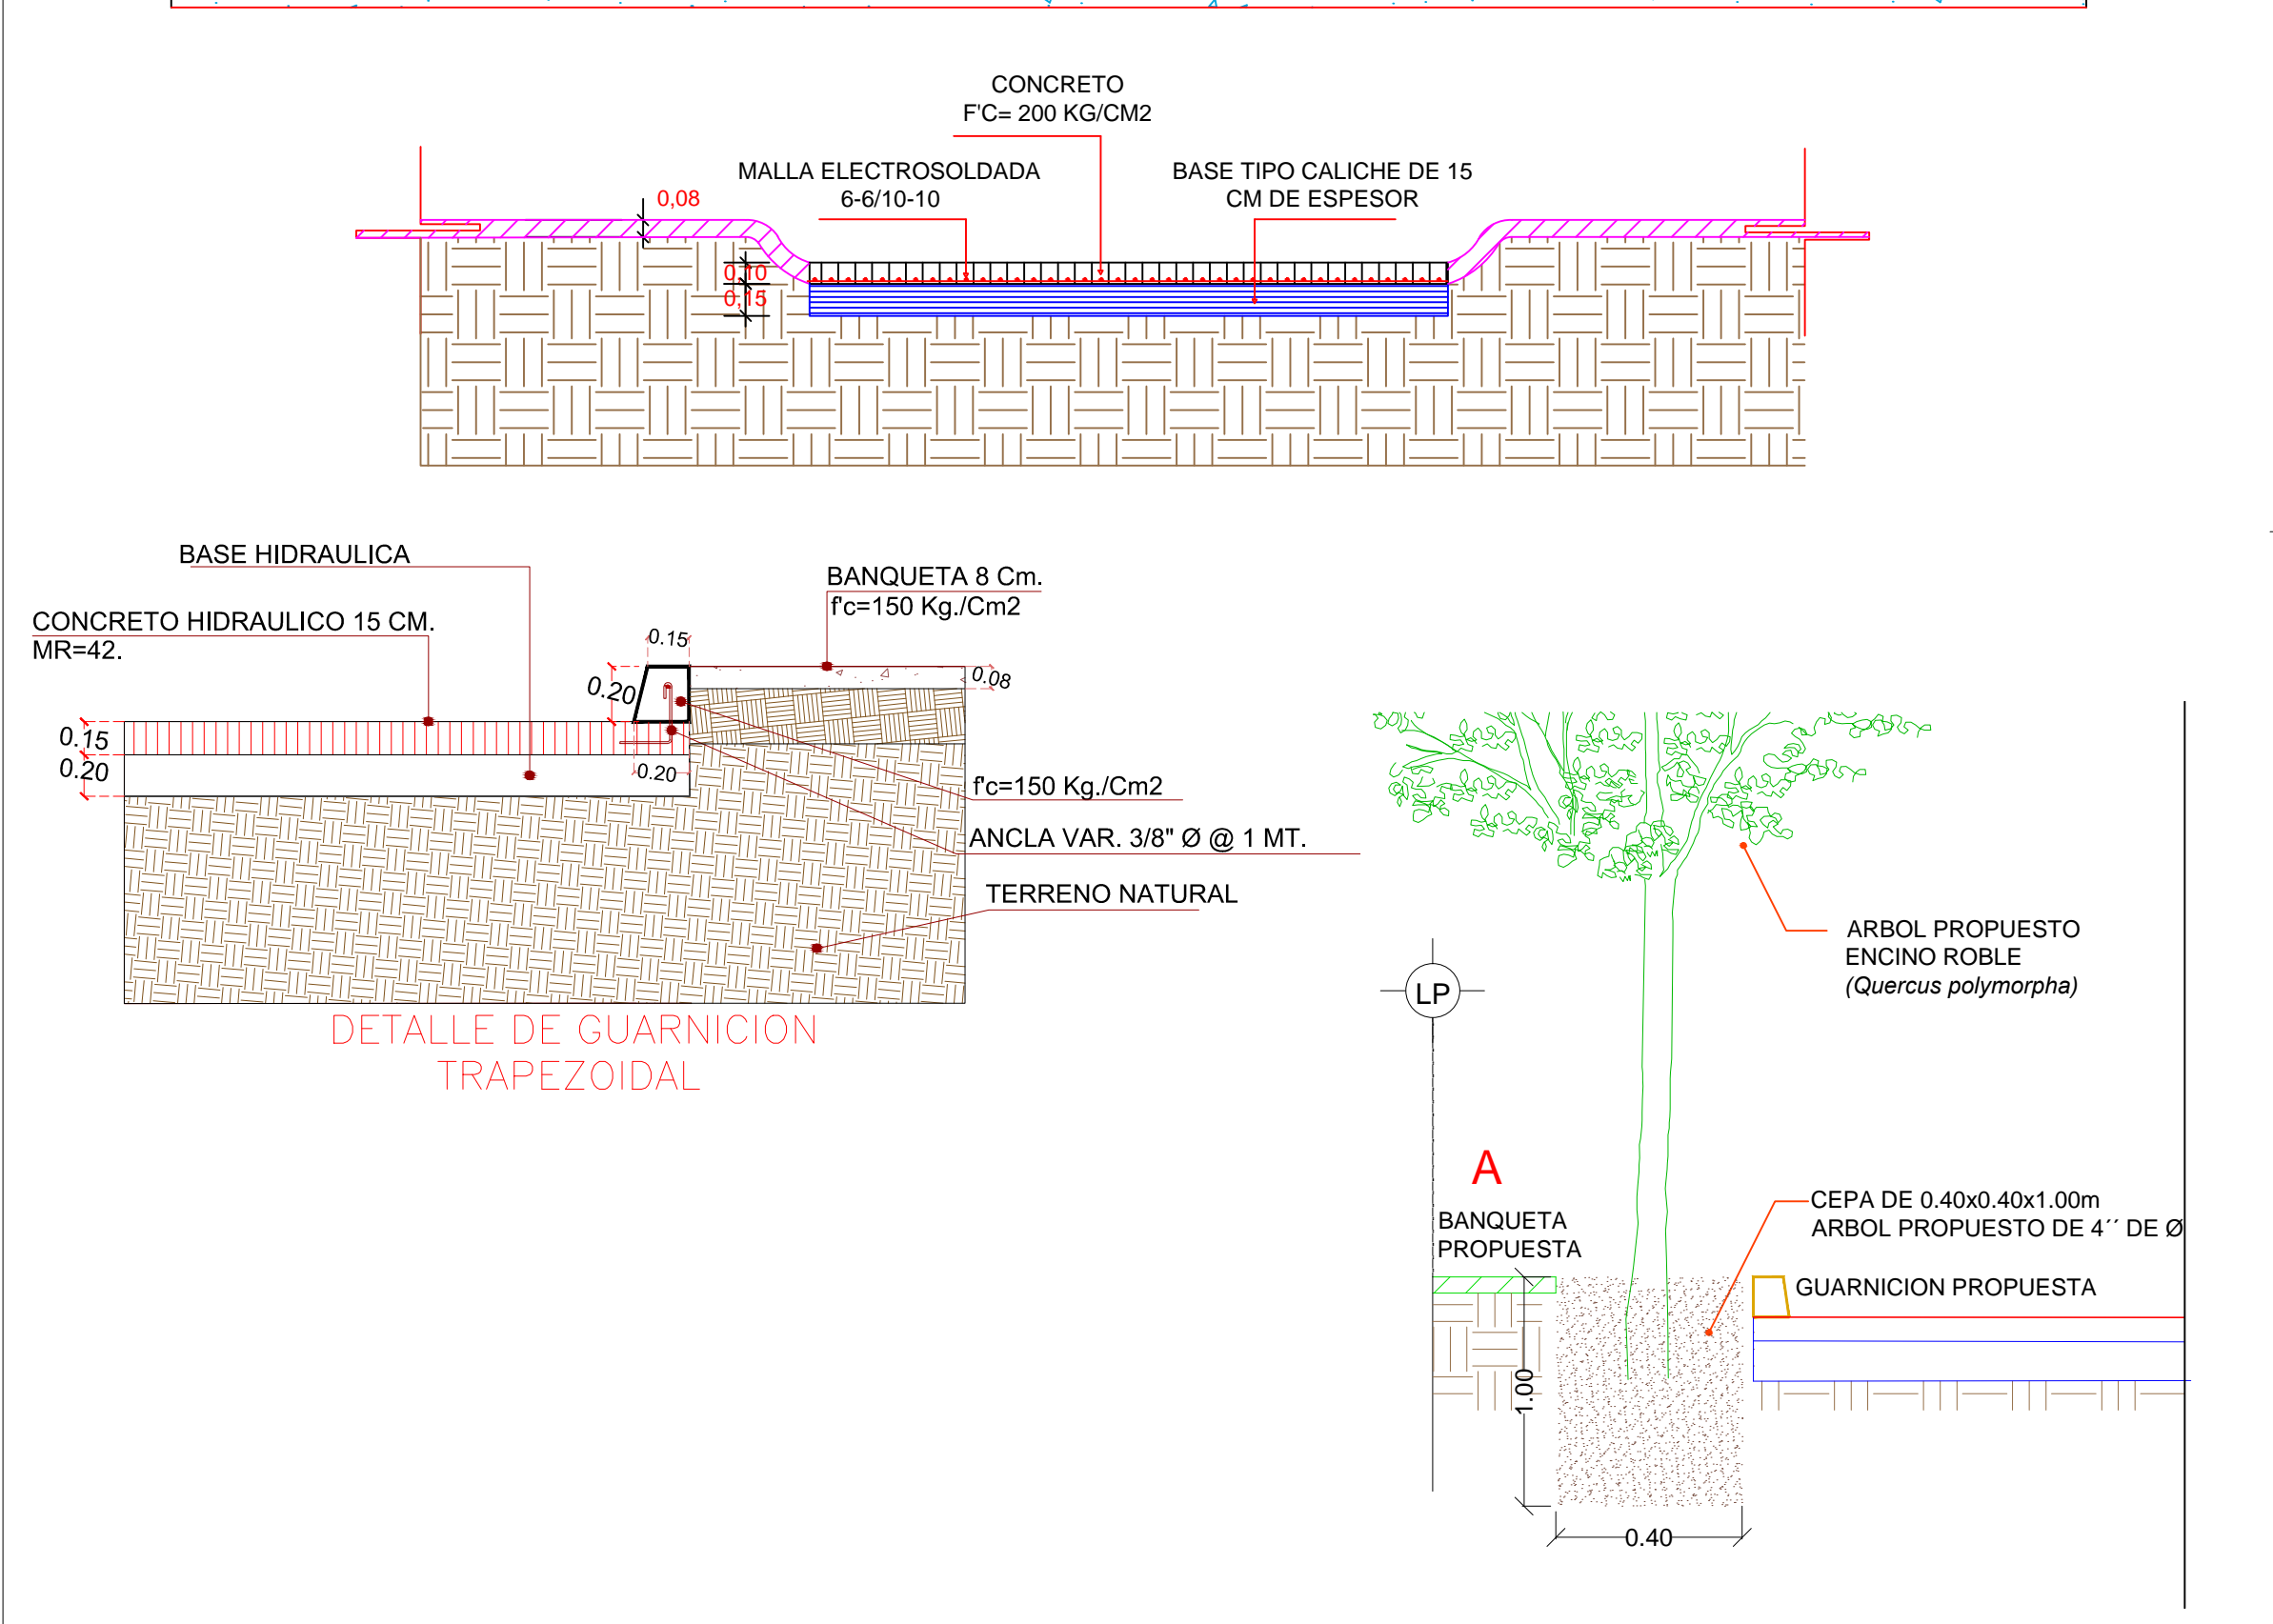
CONCRETO
F'C= 200 KG/CM2

MALLA ELECTROSOLDADA
6-6/10-10

BASE TIPO CALICHE DE 15
CM DE ESPESOR

0,08

0,10
0,15

BASE HIDRAULICA

CONCRETO HIDRAULICO 15 CM.
MR=42.

BANQUETA 8 Cm.
f'c=150 Kg./Cm2

0.15

0.20

0.08

0.15
0.20

0.20

f'c=150 Kg./Cm2

ANCLA VAR. 3/8" Ø @ 1 MT.

TERRENO NATURAL

DETALLE DE GUARNICION
TRAPEZOIDAL

ARBOL PROPUESTO
ENCINO ROBLE
(Quercus polymorpha)

LP

A

BANQUETA
PROPUESTA

CEPA DE 0.40x0.40x1.00m
ARBOL PROPUESTO DE 4´´ DE Ø

GUARNICION PROPUESTA

1.00

0.40